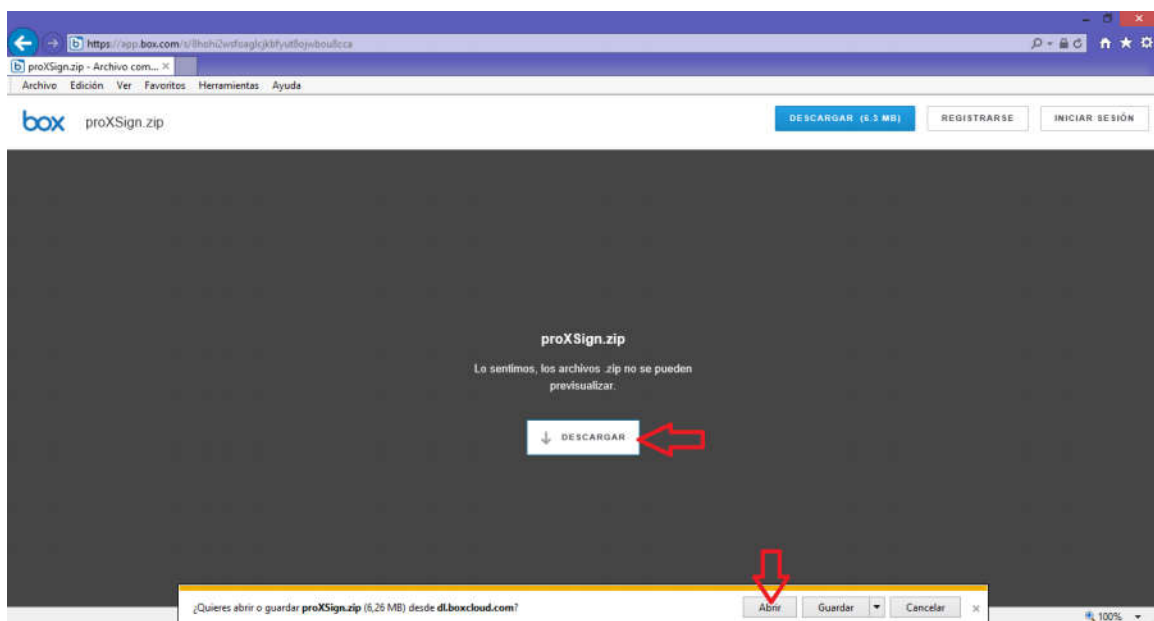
https://app.box.com/s/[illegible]

proXSign.zip - Archivo com...

Archivo Edición Ver Favoritos Herramientas Ayuda

box proXSign.zip

DESCARGAR (6.3 MB) REGISTRARSE INICIAR SESIÓN

proXSign.zip

Lo sentimos, los archivos .zip no se pueden previsualizar.

DESCARGAR

¿Quieres abrir o guardar proXSign.zip (6,26 MB) desde dl.boxcloud.com?

Abrir Guardar Cancelar

100%